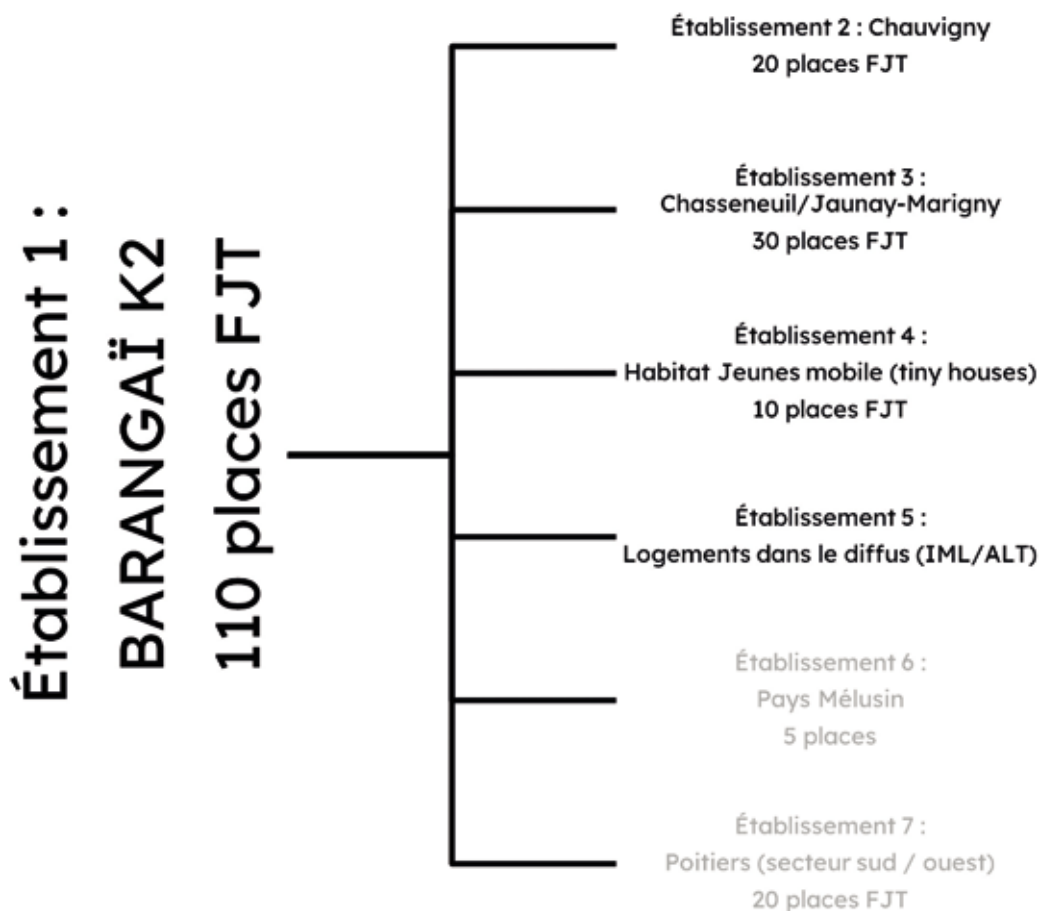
Établissement 1 :
BARANGAÏ K2
110 places FJT

Établissement 2 : Chauvigny
20 places FJT

Établissement 3 :
Chasseneuil/Jaunay-Marigny
30 places FJT

Établissement 4 :
Habitat Jeunes mobile (tiny houses)
10 places FJT

Établissement 5 :
Logements dans le diffus (IML/ALT)

Établissement 6 :
Pays Mélusin
5 places

Établissement 7 :
Poitiers (secteur sud / ouest)
20 places FJT